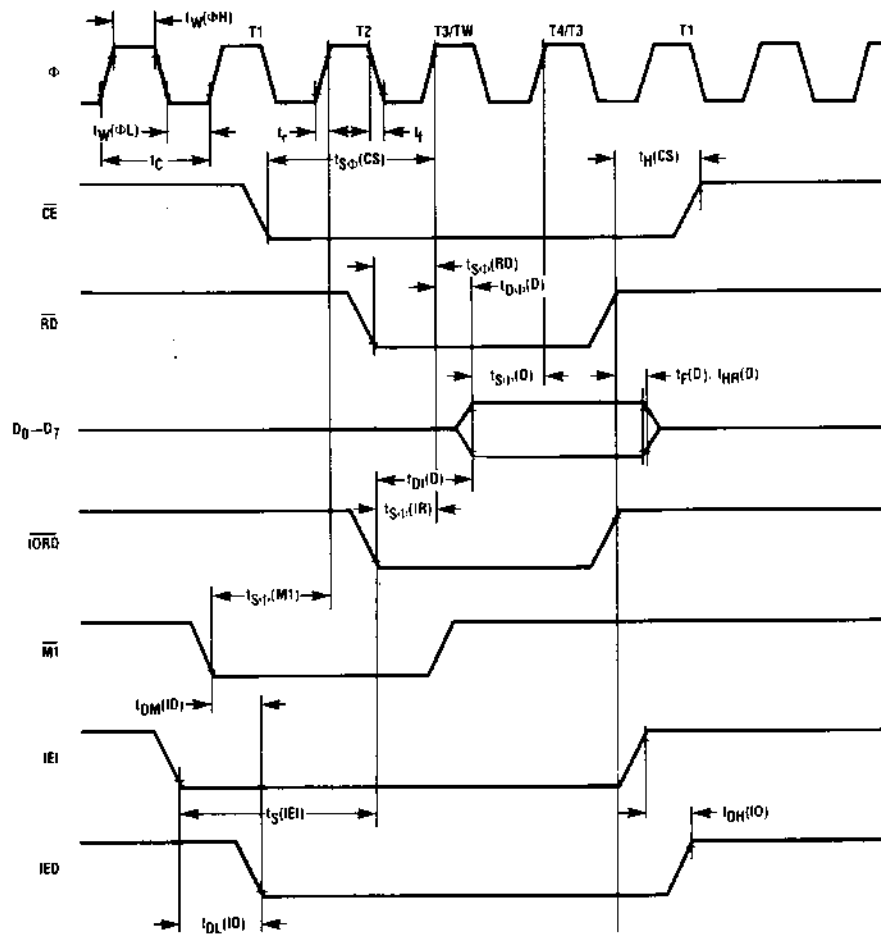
$t_W(\Phi H)$
T1
T2
T3/TW
T4/T3
T1
$\Phi$
$t_W(\Phi L)$
$t_r$
$t_f$
$t_C$
$t_{S\Phi}(CS)$
$t_H(CS)$
$\overline{CE}$
$t_{S\Phi}(RD)$
$t_{D\Phi}(D)$
$\overline{RD}$
$t_{S\Phi}(D)$
$t_F(D)$, $t_{HR}(D)$
$D_0-D_7$
$t_{DI}(D)$
$t_{S\Phi}(IR)$
$\overline{IORD}$
$t_{S\Phi}(M1)$
$\overline{M1}$
$t_{DM}(IO)$
IEI
$t_S(IEI)$
$t_{DH}(IO)$
IEO
$t_{DL}(IO)$